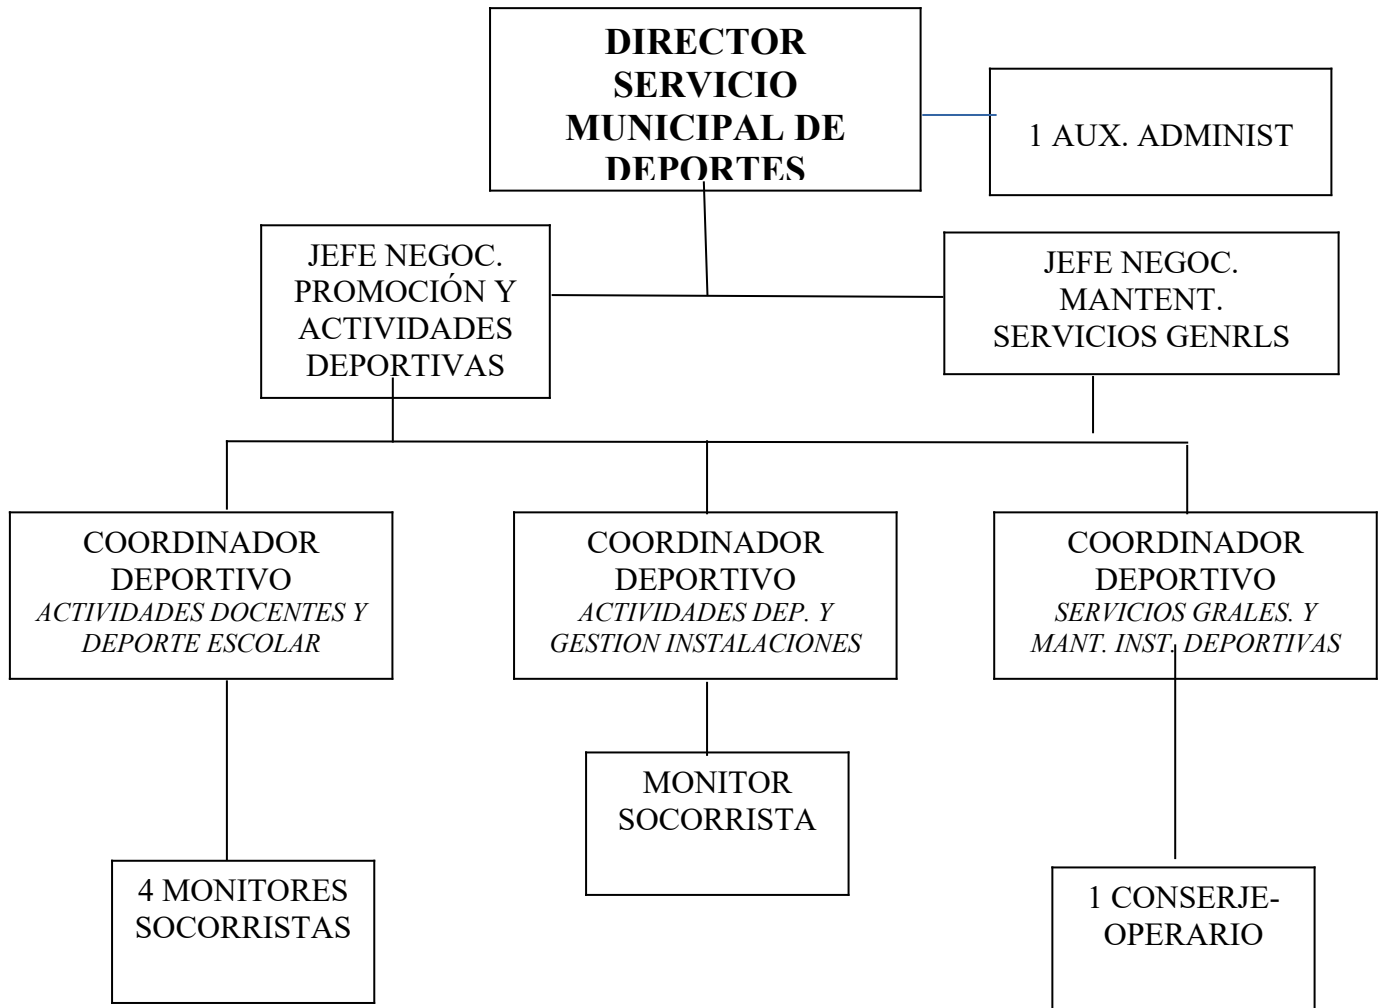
DIRECTOR SERVICIO MUNICIPAL DE DEPORTES

1 AUX. ADMINIST

JEFE NEGOC. PROMOCIÓN Y ACTIVIDADES DEPORTIVAS

JEFE NEGOC. MANTENT. SERVICIOS GENRLS

COORDINADOR DEPORTIVO
*ACTIVIDADES DOCENTES Y DEPORTE ESCOLAR*

COORDINADOR DEPORTIVO
*ACTIVIDADES DEP. Y GESTION INSTALACIONES*

COORDINADOR DEPORTIVO
*SERVICIOS GRALES. Y MANT. INST. DEPORTIVAS*

MONITOR SOCORRISTA

4 MONITORES SOCORRISTAS

1 CONSERJE-OPERARIO